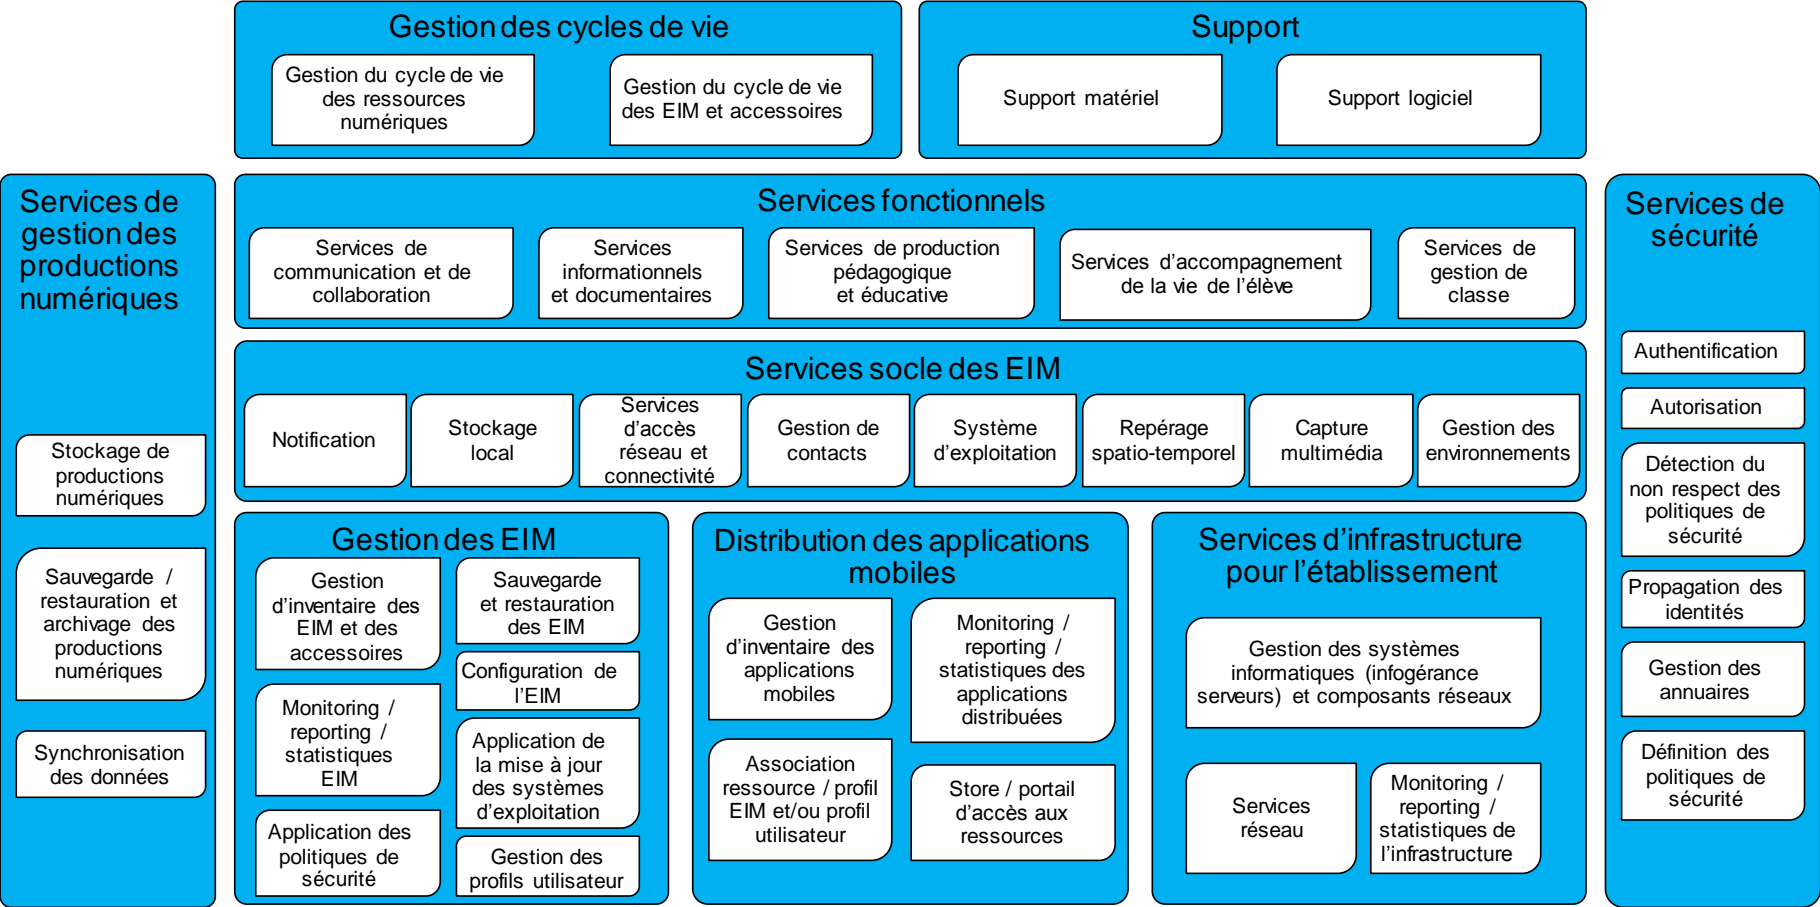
Gestion des cycles de vie

Gestion du cycle de vie des ressources numériques

Gestion du cycle de vie des EIM et accessoires

Support

Support matériel

Support logiciel

Services de gestion des productions numériques

Stockage de productions numériques

Sauvegarde / restauration et archivage des productions numériques

Synchronisation des données

Services fonctionnels

Services de communication et de collaboration

Services informationnels et documentaires

Services de production pédagogique et éducative

Services d'accompagnement de la vie de l'élève

Services de gestion de classe

Services socle des EIM

Notification

Stockage local

Services d'accès réseau et connectivité

Gestion de contacts

Système d'exploitation

Repérage spatio-temporel

Capture multimédia

Gestion des environnements

Gestion des EIM

Gestion d'inventaire des EIM et des accessoires

Sauvegarde et restauration des EIM

Configuration de l'EIM

Monitoring / reporting / statistiques EIM

Application de la mise à jour des systèmes d'exploitation

Application des politiques de sécurité

Gestion des profils utilisateur

Distribution des applications mobiles

Gestion d'inventaire des applications mobiles

Monitoring / reporting / statistiques des applications distribuées

Association ressource / profil EIM et/ou profil utilisateur

Store / portail d'accès aux ressources

Services d'infrastructure pour l'établissement

Gestion des systèmes informatiques (infogérance serveurs) et composants réseaux

Services réseau

Monitoring / reporting / statistiques de l'infrastructure

Services de sécurité

Authentification

Autorisation

Détection du non respect des politiques de sécurité

Propagation des identités

Gestion des annuaires

Définition des politiques de sécurité